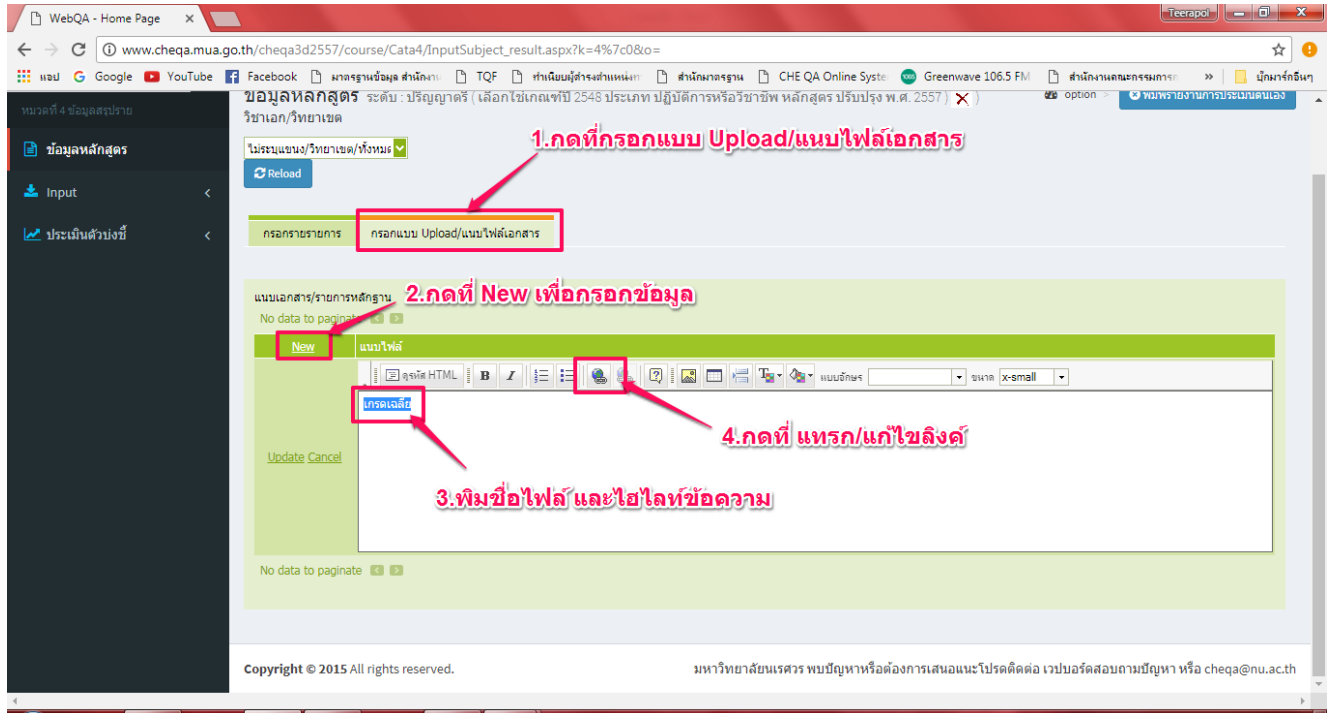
WebQA - Home Page ×

Teerapol

www.cheqa.mua.go.th/cheqa3d2557/course/Cata4/InputSubject_result.aspx?k=4%7c0&o=

แอป Google YouTube Facebook มาตรฐานข้อมูล สำนักงาน TQF ทำเนียบผู้ดำรงตำแหน่ง สำนักมาตรฐาน CHE QA Online Syste Greenwave 106.5 FM สำนักงานคณะกรรมการ » บุ๊กมาร์กอื่นๆ

หมวดที่ 4 ข้อมูลสรุปราย

ข้อมูลหลักสูตร

Input

ประเมินตัวบ่งชี้

ข้อมูลหลักสูตร ระดับ : ปริญญาตรี (เลือกใช้เกณฑ์ปี 2548 ประเภท ปฏิบัติการหรือวิชาชีพ หลักสูตร ปรับปรุง พ.ศ. 2557)

วิชาเอก/วิทยาเขต

option

พิมพ์รายงานการประเมินตนเอง

ไม่ระบุแขนง/วิทยาเขต/ทั้งหมด

Reload

1.กดที่กรอกแบบ Upload/แนบไฟล์เอกสาร

กรอกรายรายการ

กรอกแบบ Upload/แนบไฟล์เอกสาร

แนบเอกสาร/รายการหลักฐาน

2.กดที่ New เพื่อกรอกข้อมูล

No data to paginate

New

แนบไฟล์

จูรหัส HTML

B I

แบบอักษร

ขนาด x-small

เกรดเฉลี่ย

4.กดที่ แทรก/แก้ไขลิงค์

Update Cancel

3.พิมชื่อไฟล์ และไฮไลท์ข้อความ

No data to paginate

Copyright © 2015 All rights reserved.

มหาวิทยาลัยนเรศวร พบปัญหาหรือต้องการเสนอแนะโปรดติดต่อ เวบบอร์ดสอบถามปัญหา หรือ cheqa@nu.ac.th